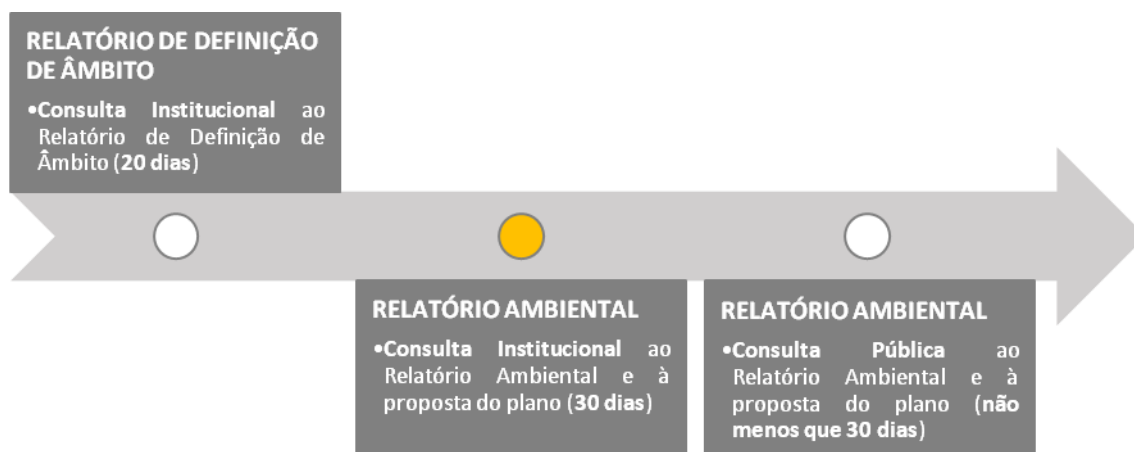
RELATÓRIO DE DEFINIÇÃO DE ÂMBITO

•Consulta Institucional ao Relatório de Definição de Âmbito (20 dias)

RELATÓRIO AMBIENTAL

•Consulta Institucional ao Relatório Ambiental e à proposta do plano (30 dias)

RELATÓRIO AMBIENTAL

•Consulta Pública ao Relatório Ambiental e à proposta do plano (não menos que 30 dias)